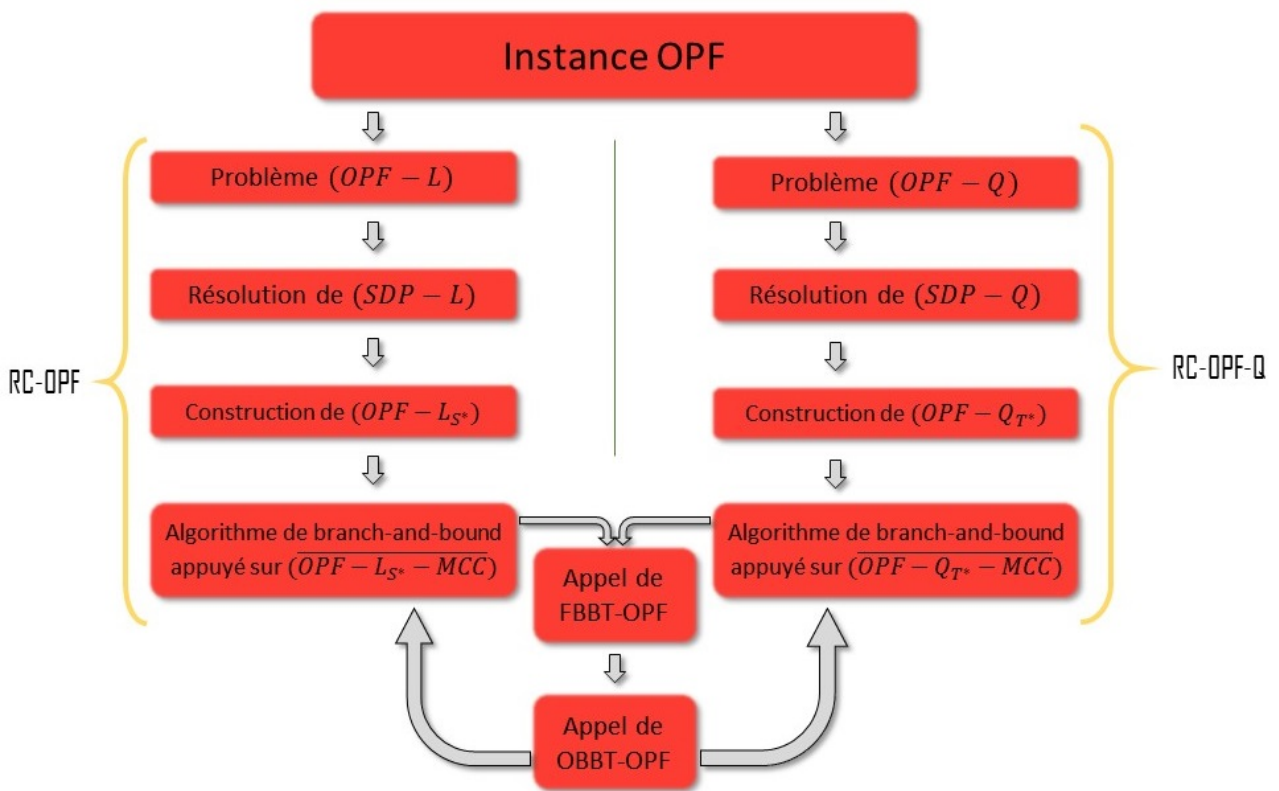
Instance OPF

RC-OPF

Problème $(OPF - L)$

Résolution de $(SDP - L)$

Construction de $(OPF - L_{S^*})$

Algorithme de branch-and-bound appuyé sur $(\overline{OPF - L_{S^*} - MCC})$

Problème $(OPF - Q)$

Résolution de $(SDP - Q)$

Construction de $(OPF - Q_{T^*})$

Algorithme de branch-and-bound appuyé sur $(\overline{OPF - Q_{T^*} - MCC})$

RC-OPF-Q

Appel de FBBT-OPF

Appel de OBBT-OPF